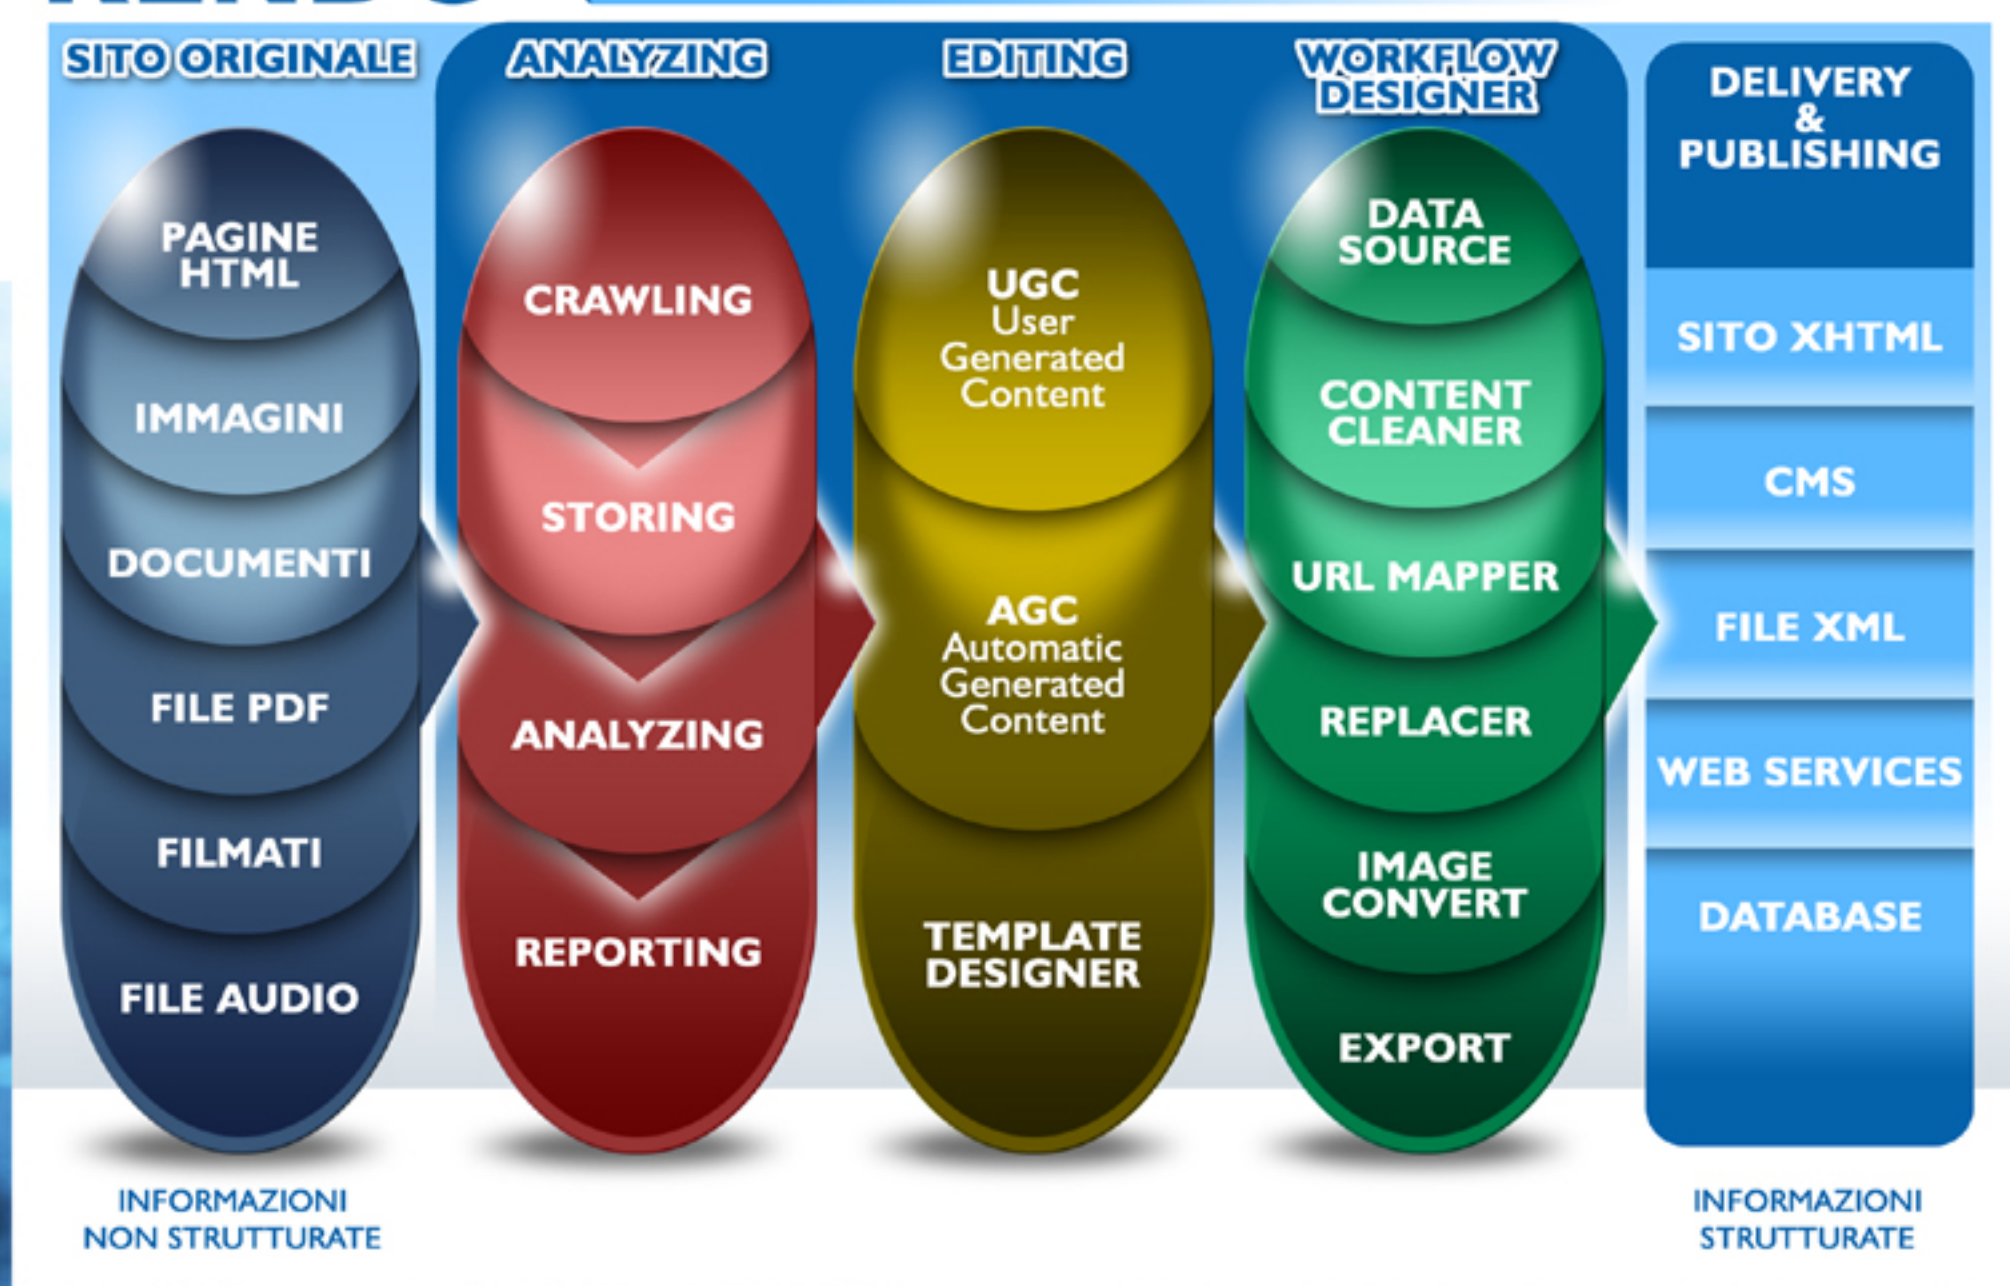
SITO ORIGINALE

PAGINE HTML

IMMAGINI

DOCUMENTI

FILE PDF

FILMATI

FILE AUDIO

INFORMAZIONI NON STRUTTURATE

ANALYZING

CRAWLING

STORING

ANALYZING

REPORTING

EDITING

UGC User Generated Content

AGC Automatic Generated Content

TEMPLATE DESIGNER

WORKFLOW DESIGNER

DATA SOURCE

CONTENT CLEANER

URL MAPPER

REPLACER

IMAGE CONVERT

EXPORT

DELIVERY & PUBLISHING

SITO XHTML

CMS

FILE XML

WEB SERVICES

DATABASE

INFORMAZIONI STRUTTURATE